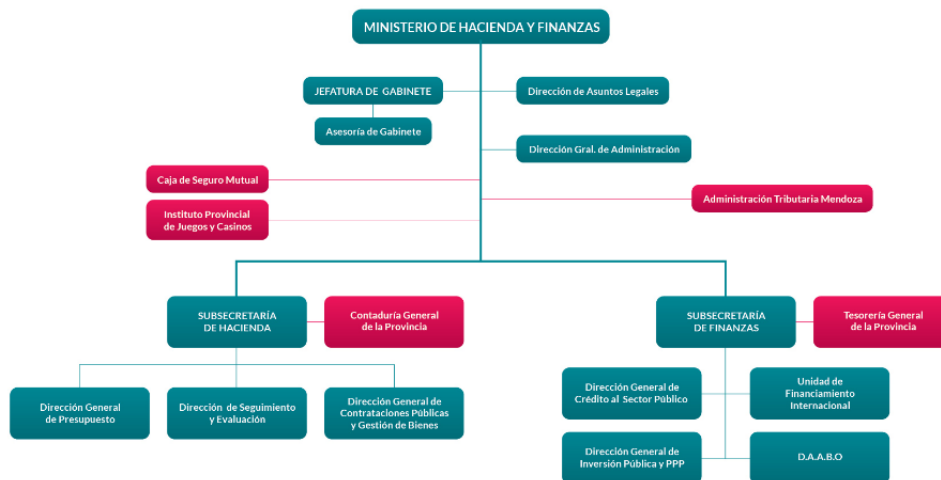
MINISTERIO DE HACIENDA Y FINANZAS

JEFATURA DE GABINETE

Dirección de Asuntos Legales

Asesoría de Gabinete

Dirección Gral. de Administración

Caja de Seguro Mutual

Administración Tributaria Mendoza

Instituto Provincial de Juegos y Casinos

SUBSECRETARÍA DE HACIENDA

Contaduría General de la Provincia

SUBSECRETARÍA DE FINANZAS

Tesorería General de la Provincia

Dirección General de Presupuesto

Dirección de Seguimiento y Evaluación

Dirección General de Contrataciones Públicas y Gestión de Bienes

Dirección General de Crédito al Sector Público

Unidad de Financiamiento Internacional

Dirección General de Inversión Pública y PPP

D.A.A.B.O